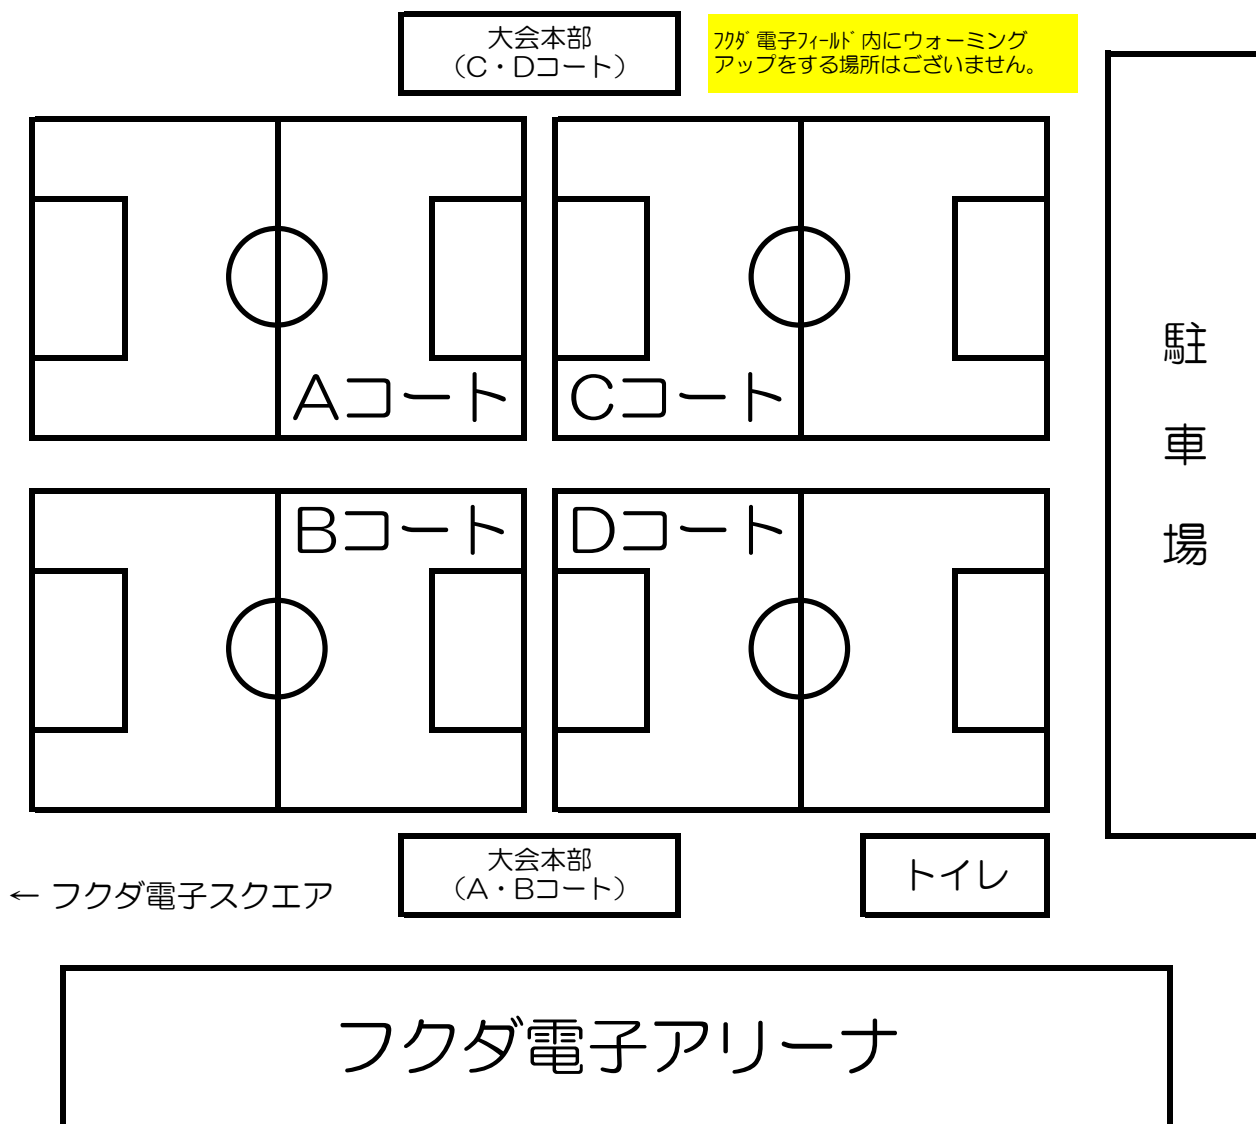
大会本部
(C・Dコート)

ﾌｸﾀﾞ電子ﾌｨｰﾙﾄﾞ内にウォーミングアップをする場所はございません。

Aコート

Cコート

駐
車
場

Bコート

Dコート

← フクダ電子スクエア

大会本部
(A・Bコート)

トイレ

フクダ電子アリーナ